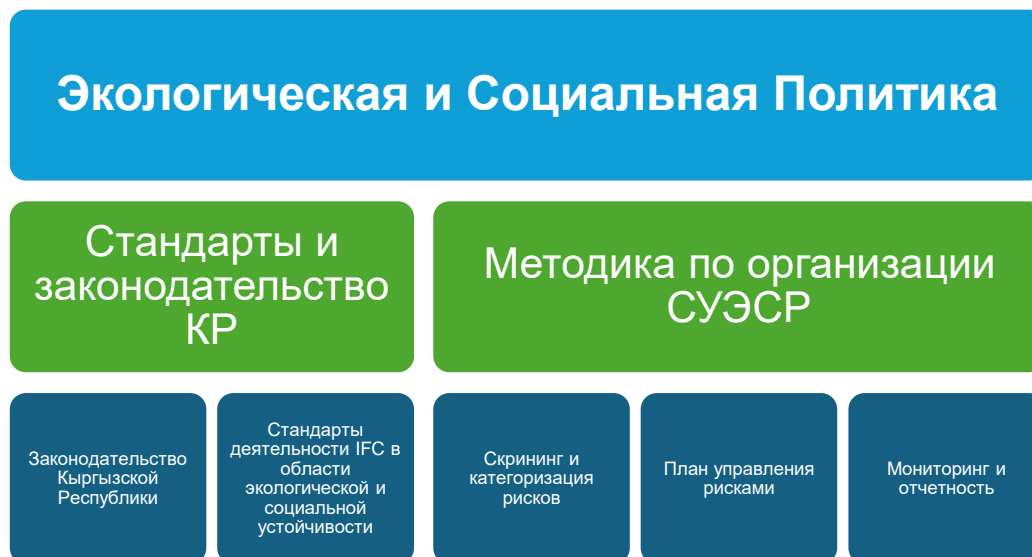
Экологическая и Социальная Политика

Стандарты и законодательство КР

Методика по организации СУЭСР

Законодательство Кыргызской Республики

Стандарты деятельности IFC в области экологической и социальной устойчивости

Скрининг и категоризация рисков

План управления рисками

Мониторинг и отчетность